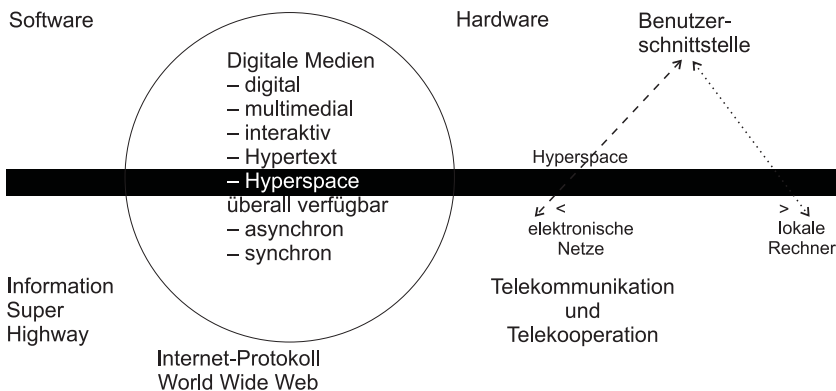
Software

Hardware

Benutzerschnittstelle

Digitale Medien
– digital
– multimedial
– interaktiv
– Hypertext
– Hyperspace
überall verfügbar
– asynchron
– synchron

Hyperspace

<
elektronische Netze

>
lokale Rechner

Information Super Highway

Telekommunikation und Telekooperation

Internet-Protokoll
World Wide Web